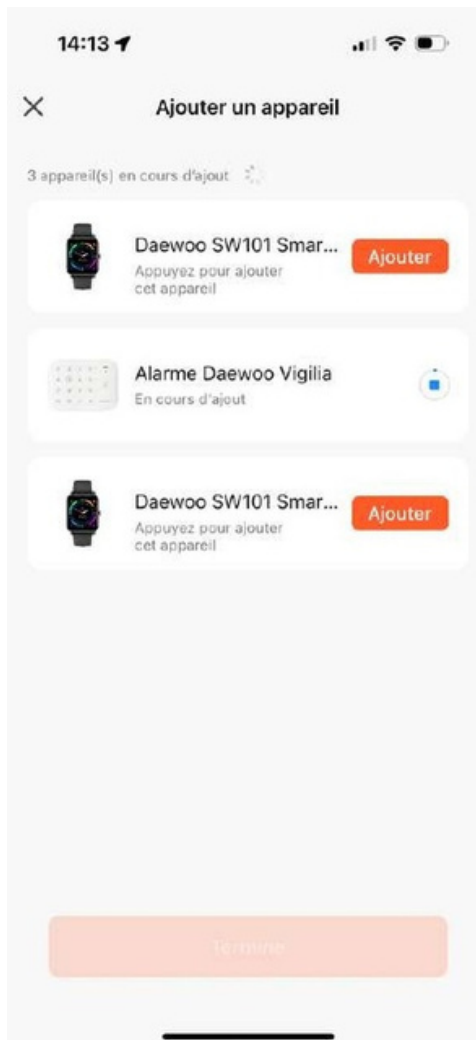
14:13

×

Ajouter un appareil

3 appareil(s) en cours d'ajout

Daewoo SW101 Smar...
Appuyez pour ajouter cet appareil
Ajouter

Alarme Daewoo Vigilia
En cours d'ajout

Daewoo SW101 Smar...
Appuyez pour ajouter cet appareil
Ajouter

Terminé